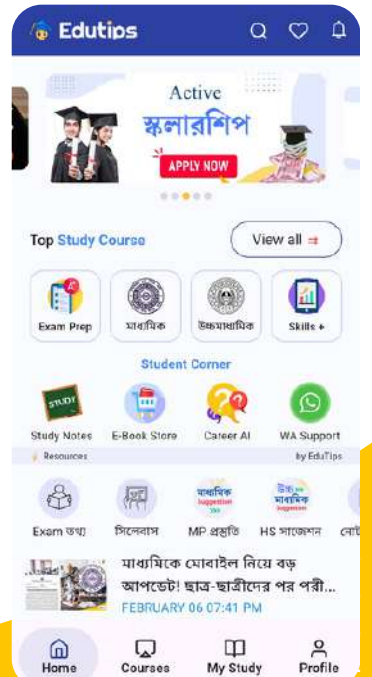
Edutips

Active
স্কলারশিপ
APPLY NOW

Top Study Course
View all

Exam Prep
মাধ্যমিক
উচ্চমাধ্যমিক
Skills +

Student Corner

STUDY
Study Notes
E-Book Store
Career AI
WA Support

Resources
by EduTips

Exam তথ্য
সিলেবাস
MP প্রস্তুতি
HS সাজেশন
নোট

মাধ্যমিকে মোবাইল নিয়ে বড় আপডেট! ছাত্র-ছাত্রীদের পর পরী...
FEBRUARY 06 07:41 PM

Home
Courses
My Study
Profile